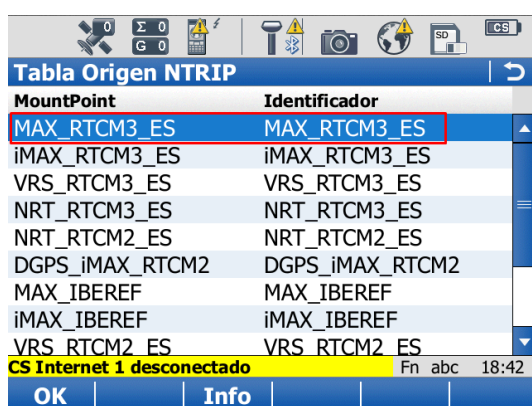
0 Σ 0 G 0 SD CS

Tabla Origen NTRIP

| MountPoint | Identificador |
|---|---|
| MAX_RTCM3_ES | MAX_RTCM3_ES |
| iMAX_RTCM3_ES | iMAX_RTCM3_ES |
| VRS_RTCM3_ES | VRS_RTCM3_ES |
| NRT_RTCM3_ES | NRT_RTCM3_ES |
| NRT_RTCM2_ES | NRT_RTCM2_ES |
| DGPS_iMAX_RTCM2 | DGPS_iMAX_RTCM2 |
| MAX_IBEREF | MAX_IBEREF |
| iMAX_IBEREF | iMAX_IBEREF |
| VRS_RTCM2_ES | VRS_RTCM2_ES |

CS Internet 1 desconectado Fn abc 18:42

OK Info